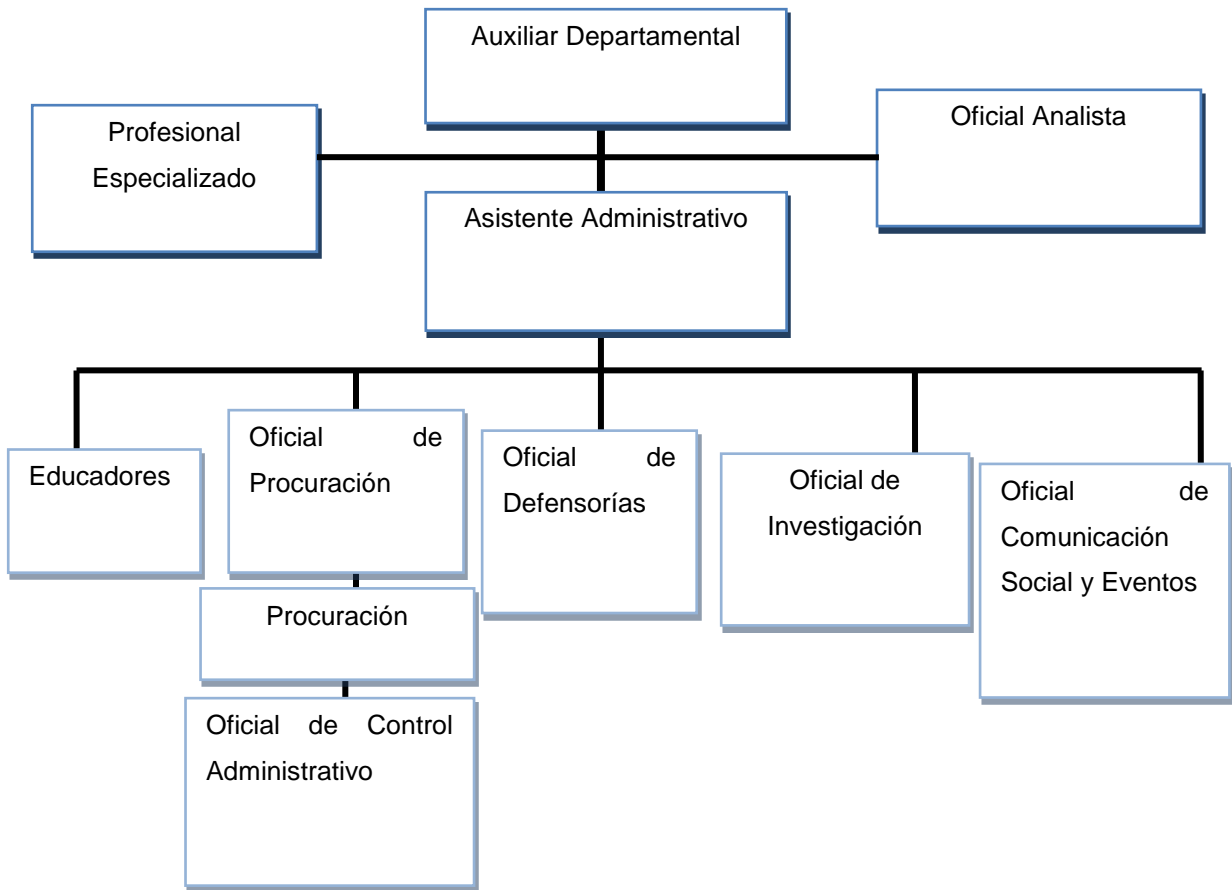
Auxiliar Departamental

Profesional Especializado

Oficial Analista

Asistente Administrativo

Educadores

Oficial de Procuración

Procuración

Oficial de Control Administrativo

Oficial de Defensorías

Oficial de Investigación

Oficial de Comunicación Social y Eventos